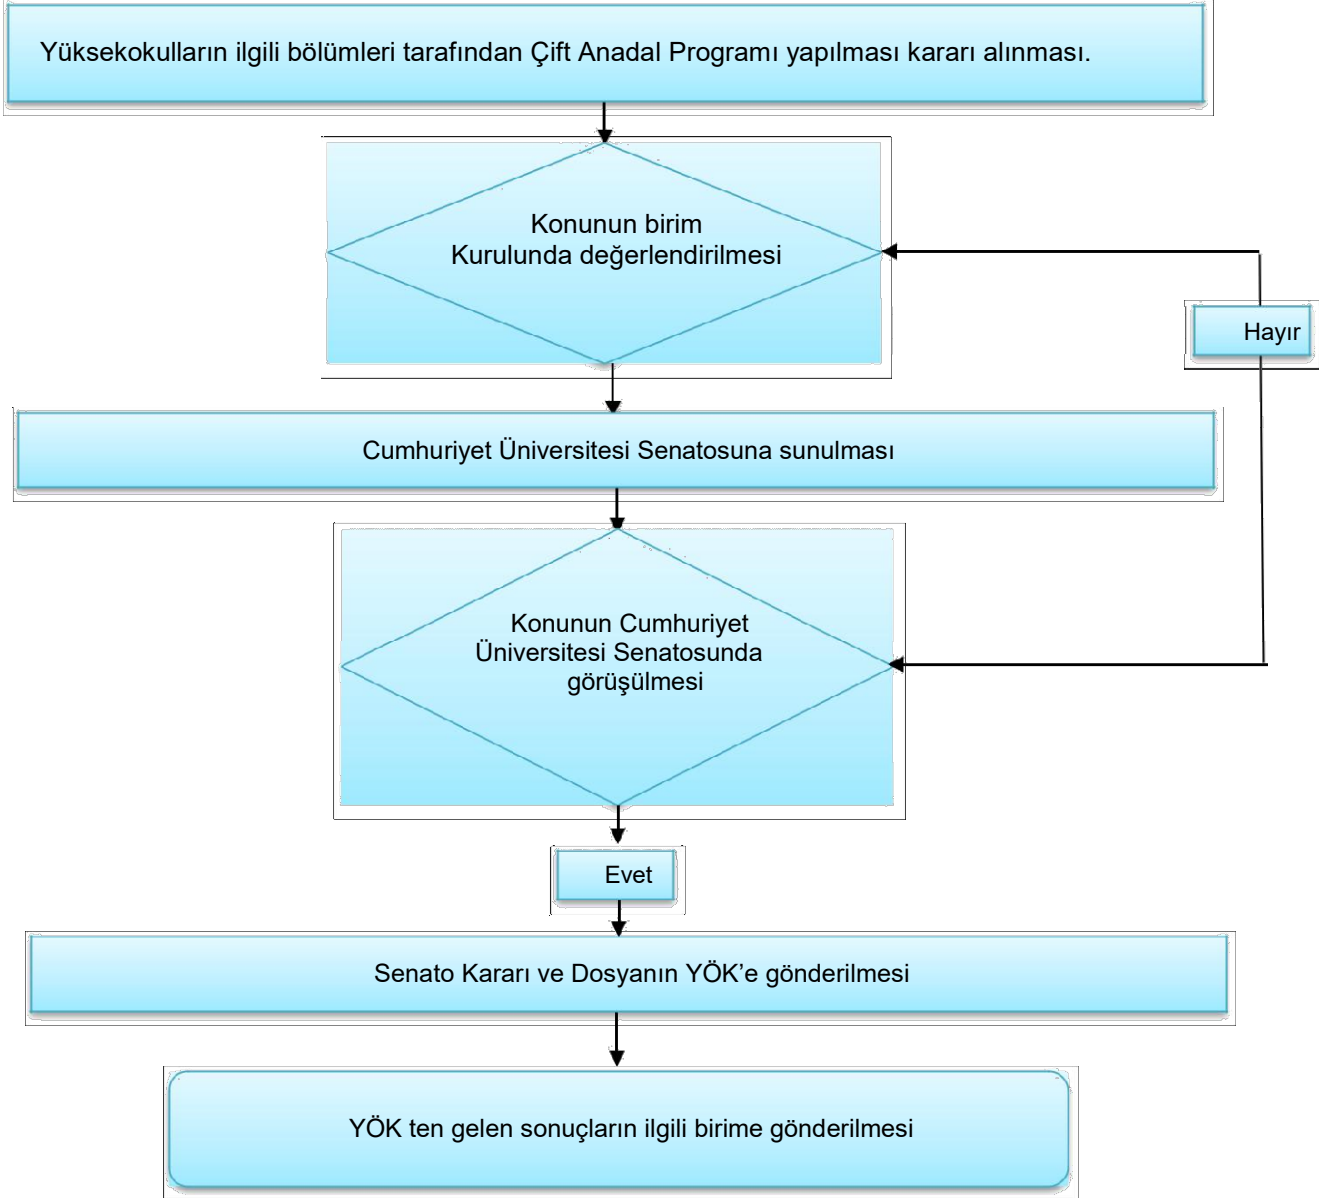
Yüksekokulların ilgili bölümleri tarafından Çift Anadal Programı yapılması kararı alınması.

Konunun birim Kurulunda değerlendirilmesi

Hayır

Cumhuriyet Üniversitesi Senatosuna sunulması

Konunun Cumhuriyet Üniversitesi Senatosunda görüşülmesi

Evet

Senato Kararı ve Dosyanın YÖK'e gönderilmesi

YÖK ten gelen sonuçların ilgili birime gönderilmesi